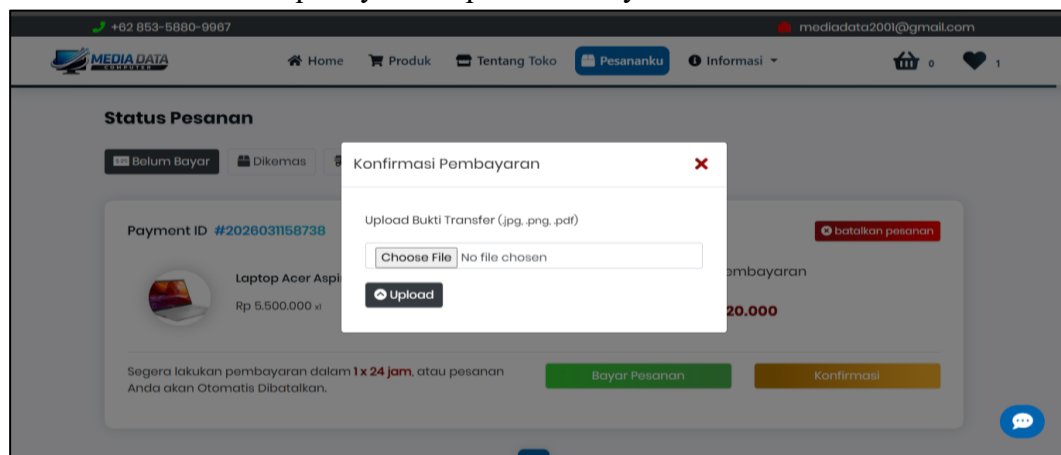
+62 853-5880-9967

mediadata2001@gmail.com

MEDIA DATA

Home Produk Tentang Toko Pesananku Informasi

0 1

Status Pesanan

Belum Bayar Dikemas

Payment ID #2026031158738

batalkan pesanan

Laptop Acer Aspi

Rp 5.500.000 x1

mbayaran

20.000

Segera lakukan pembayaran dalam 1 x 24 jam, atau pesanan Anda akan Otomatis Dibatalkan.

Bayar Pesanan

Konfirmasi

Konfirmasi Pembayaran

Upload Bukti Transfer (.jpg, .png, .pdf)

Choose File No file chosen

Upload